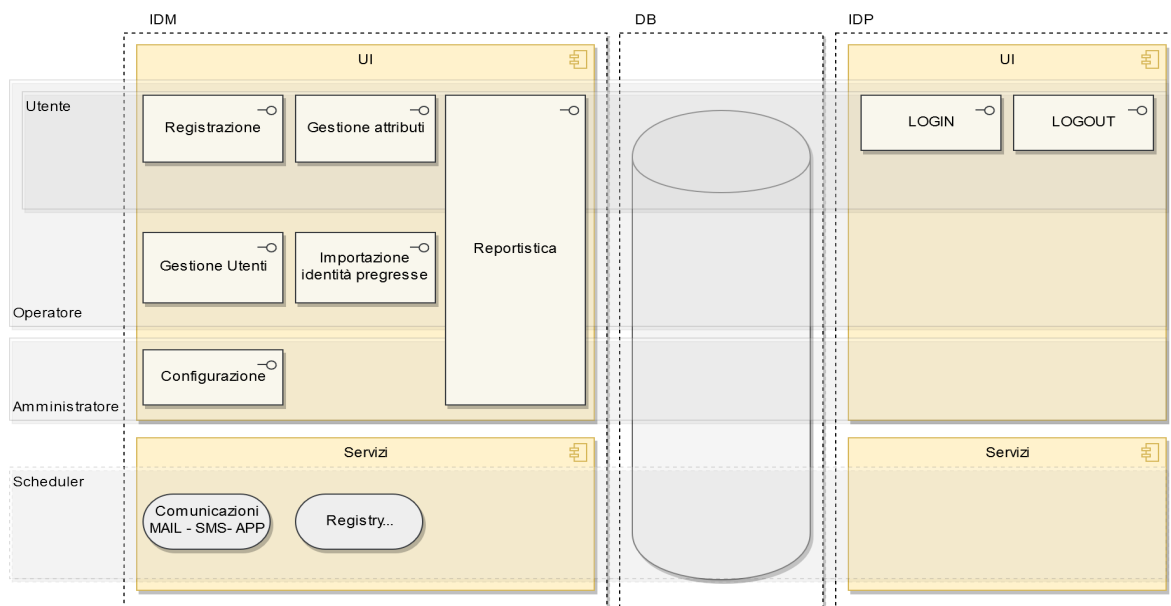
IDM

DB

IDP

UI

UI

Utente

Registrazione

Gestione attributi

Reportistica

LOGIN

LOGOUT

Gestione Utenti

Importazione identità pregresse

Operatore

Configurazione

Amministratore

Servizi

Servizi

Scheduler

Comunicazioni MAIL - SMS- APP

Registry...